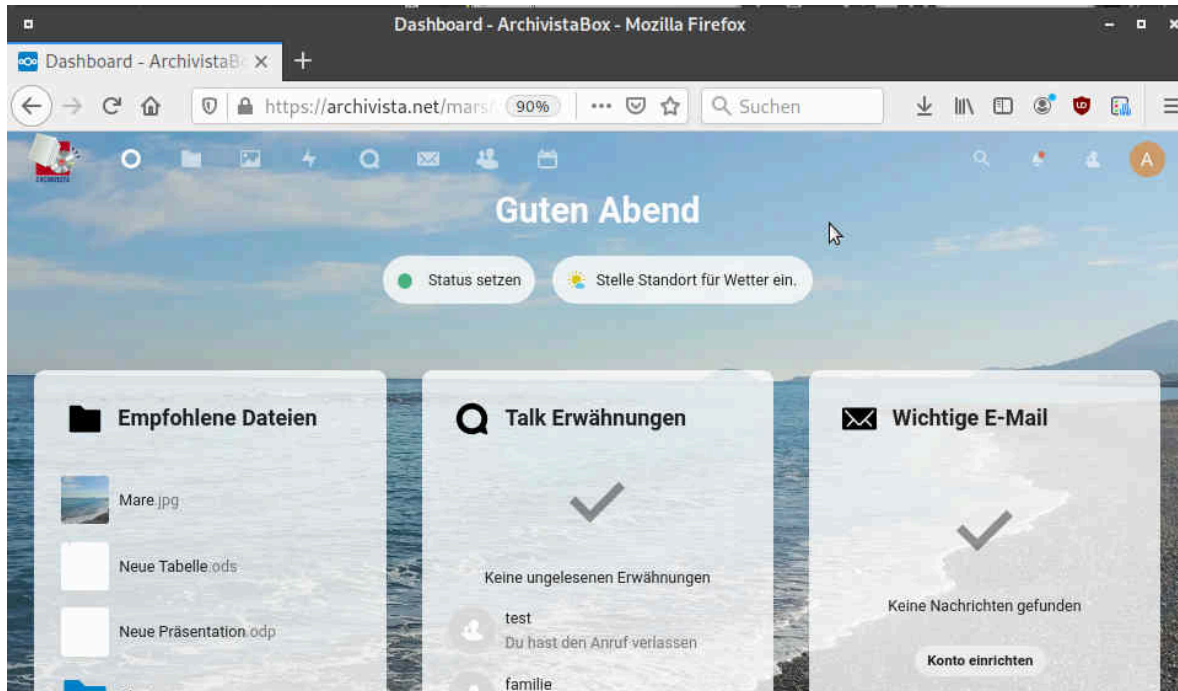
Dashboard - ArchivistaBox - Mozilla Firefox

Dashboard - ArchivistaBo ×

https://archivista.net/mars/

90%

Suchen

A

Guten Abend

Status setzen

Stelle Standort für Wetter ein.

Empfohlene Dateien

Mare.jpg

Neue Tabelle.ods

Neue Präsentation.odp

Talk Erwähnungen

Keine ungelesenen Erwähnungen

test

Du hast den Anruf verlassen

familie

Wichtige E-Mail

Keine Nachrichten gefunden

Konto einrichten